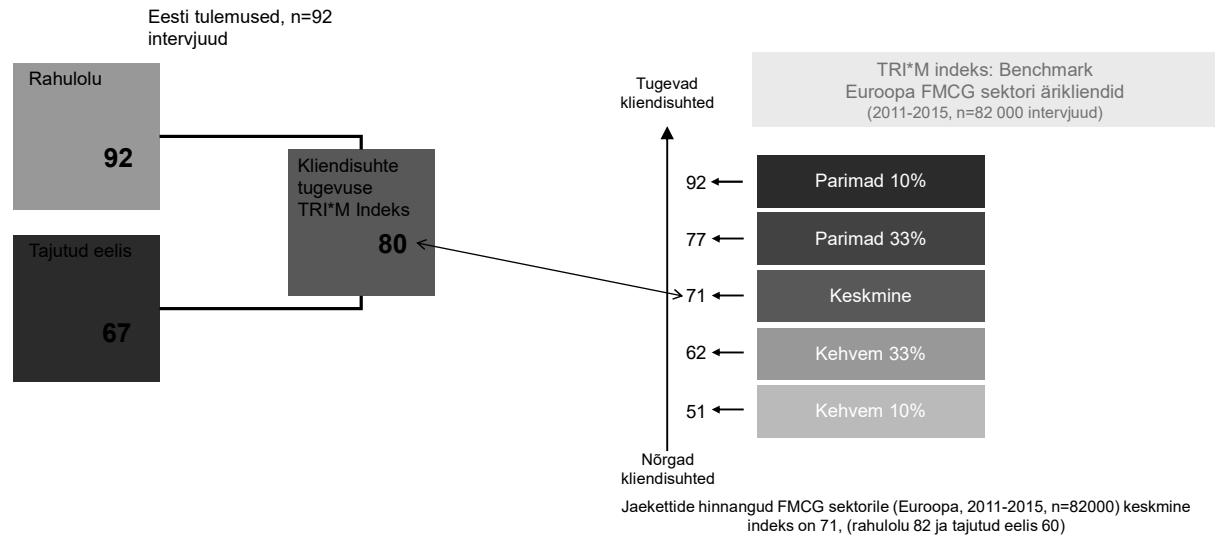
Eesti tulemused, n=92 intervjuud

Rahulolu

92

Tajutud eelis

67

Kliendisuhte tugevuse TRI*M Indeks

80

Tugevad kliendisuhted

TRI*M indeks: Benchmark
Euroopa FMCG sektori ärikliendid
(2011-2015, n=82 000 intervjuud)

92
Parimad 10%

77
Parimad 33%

71
Keskmine

62
Kehvem 33%

51
Kehvem 10%

Nõrgad kliendisuhted

Jaekettide hinnangud FMCG sektorile (Euroopa, 2011-2015, n=82000) keskmine indeks on 71, (rahulolu 82 ja tajutud eelis 60)